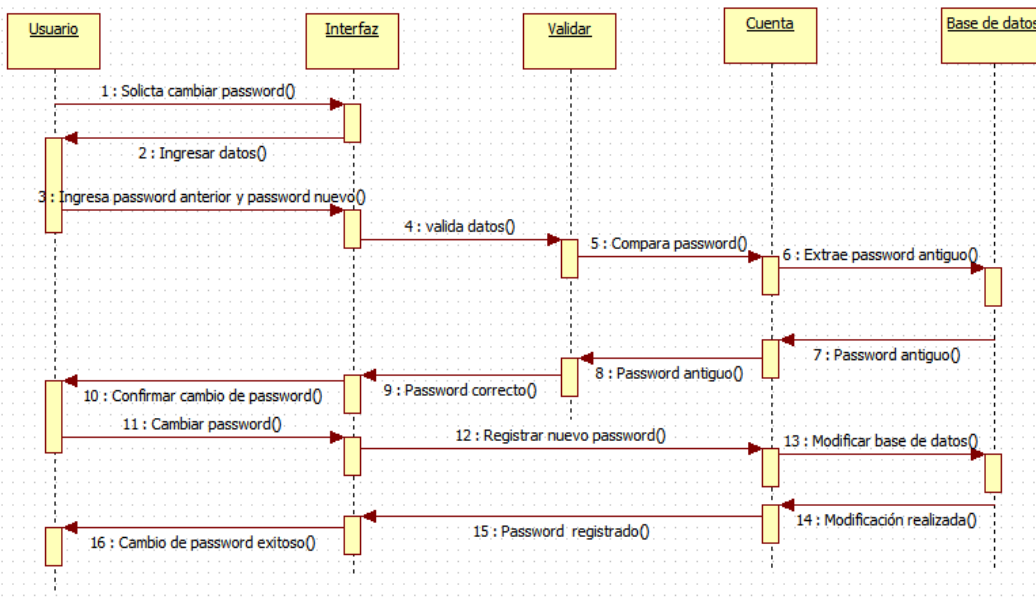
Usuario

Interfaz

Validar

Cuenta

Base de datos

1 : Solicta cambiar password()

2 : Ingresar datos()

3 : Ingresa password anterior y password nuevo()

4 : valida datos()

5 : Compara password()

6 : Extrae password antiguo()

7 : Password antiguo()

8 : Password antiguo()

9 : Password correcto()

10 : Confirmar cambio de password()

11 : Cambiar password()

12 : Registrar nuevo password()

13 : Modificar base de datos()

14 : Modificación realizada()

15 : Password registrado()

16 : Cambio de password exitoso()